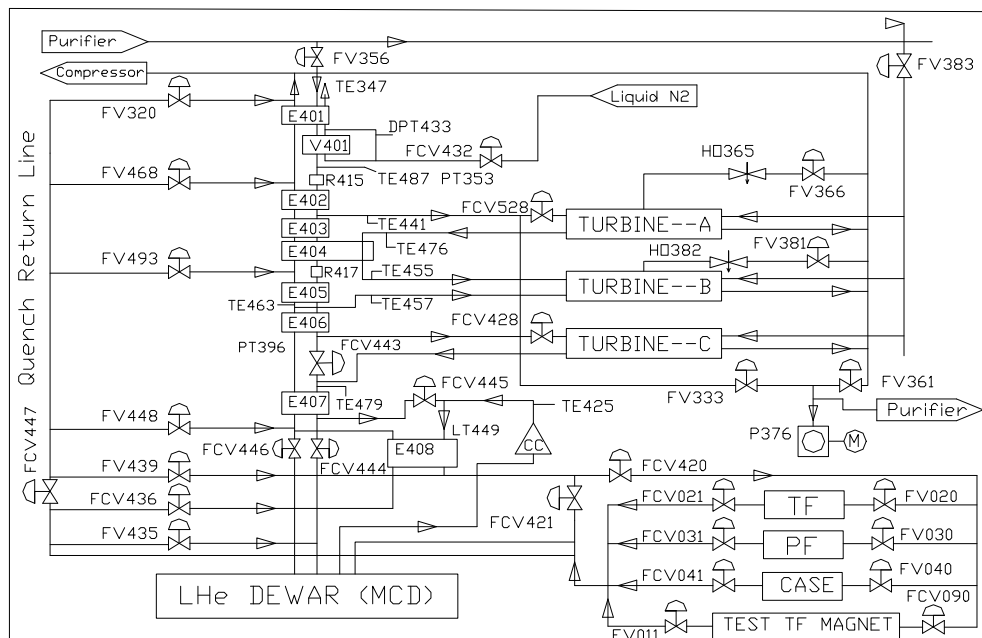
Purifier
Compressor
FV356
FV383
TE347
FV320
E401
Liquid N2
DPT433
V401
FCV432
Quench Return Line
FV468
R415
TE487
PT353
H□365
FV366
E402
FCV528
E403
TE441
TURBINE--A
E404
TE476
H□382
FV381
FV493
R417
TE455
E405
TURBINE--B
TE463
TE457
E406
FCV428
PT396
FCV443
TURBINE--C
FCV445
FV361
E407
TE479
FV333
Purifier
TE425
FV448
LT449
P376
M
FCV447
FCV446
E408
CC
FV439
FCV444
FCV420
FCV021
TF
FV020
FCV436
FCV421
FCV031
PF
FV030
FV435
FCV041
CASE
FV040
LHe DEWAR (MCD)
FCV090
FV011
TEST TF MAGNET